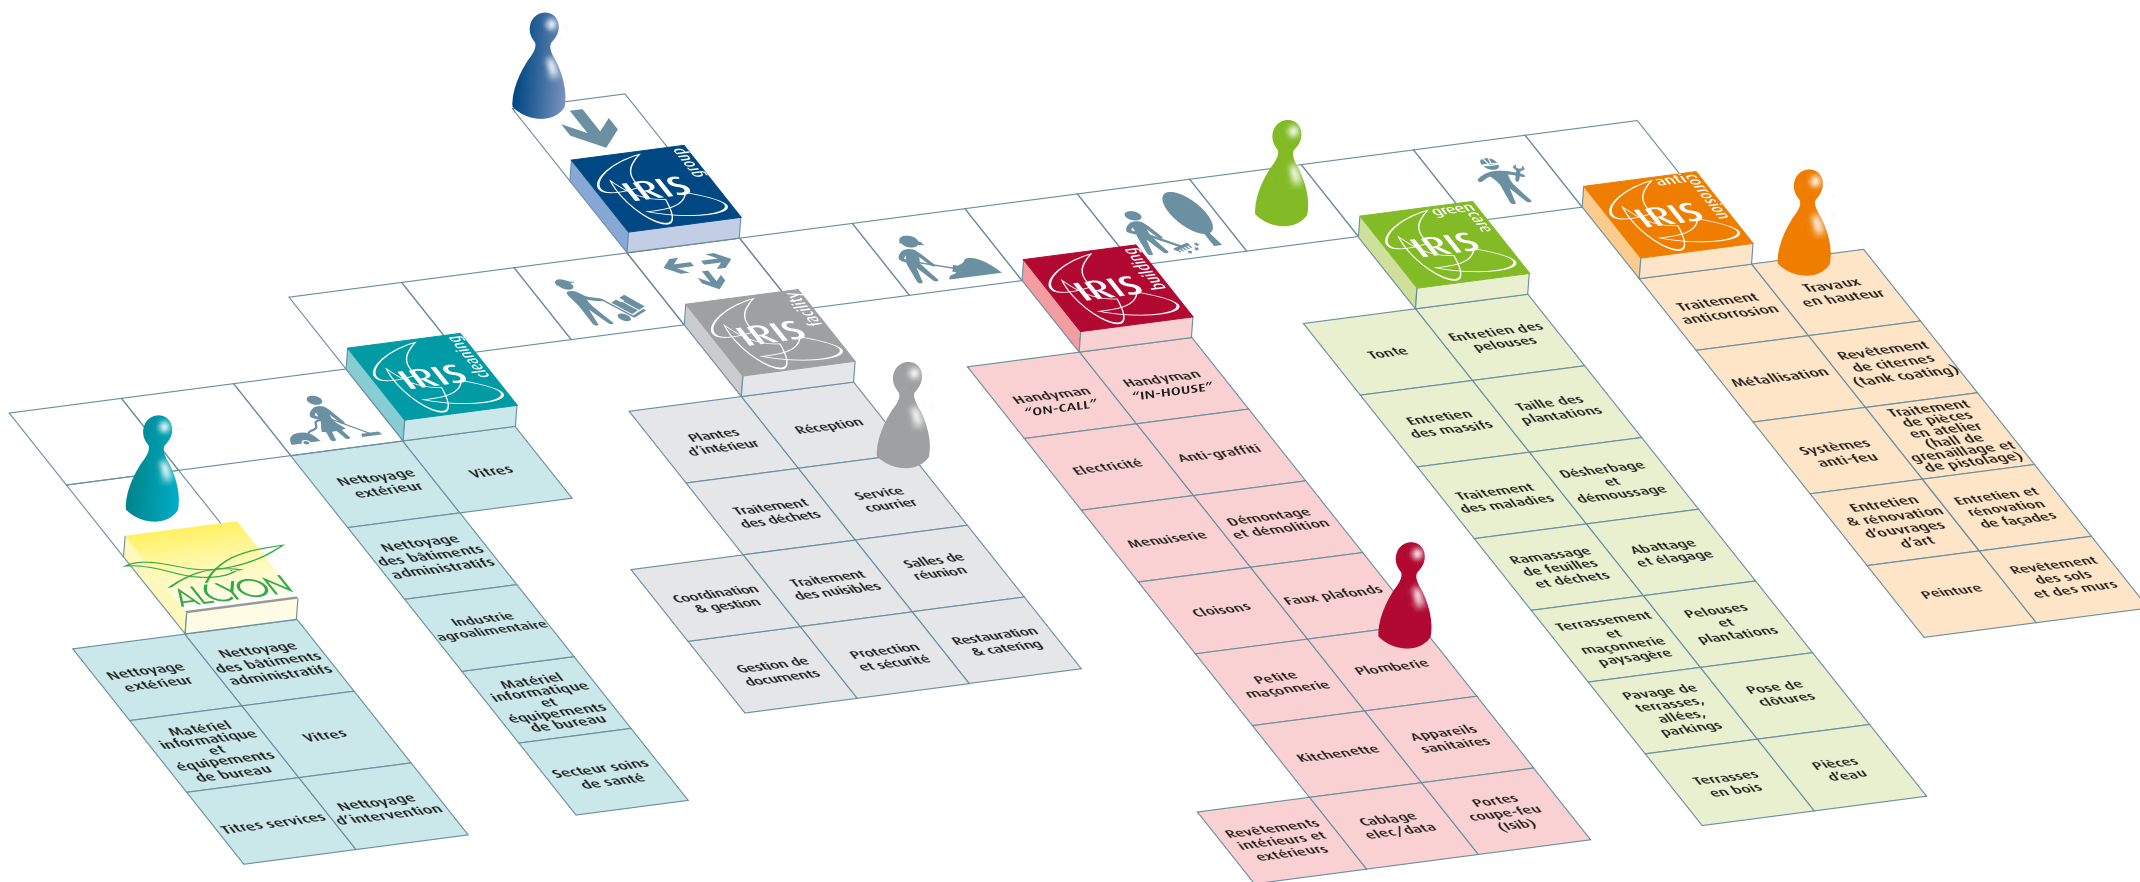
IRIS group

IRIS cleaning

IRIS facility

IRIS building

IRIS green care

IRIS anti corrosion

ALCYON

Nettoyage extérieur
Nettoyage des bâtiments administratifs
Matériel informatique et équipements de bureau
Vitres
Titres services
Nettoyage d'intervention

Nettoyage extérieur
Vitres
Nettoyage des bâtiments administratifs
Industrie agroalimentaire
Matériel informatique et équipements de bureau
Secteur soins de santé

Plantes d'intérieur
Réception
Traitement des déchets
Service courrier
Coordination & gestion
Traitement des nuisibles
Salles de réunion
Gestion de documents
Protection et sécurité
Restauration & catering

Handyman "ON-CALL"
Handyman "IN-HOUSE"
Electricité
Anti-graffiti
Menuiserie
Démontage et démolition
Cloisons
Faux plafonds
Petite maçonnerie
Plomberie
Kitchenette
Appareils sanitaires
Revêtements intérieurs et extérieurs
Cablage elec/data
Portes coupe-feu (Isib)

Tonte
Entretien des pelouses
Entretien des massifs
Taille des plantations
Traitement des maladies
Désherbage et démoussage
Ramassage de feuilles et déchets
Abattage et élagage
Terrassement et maçonnerie paysagère
Pelouses et plantations
Pavage de terrasses, allées, parkings
Pose de clôtures
Terrasses en bois
Pièces d'eau

Traitement anticorrosion
Travaux en hauteur
Métallisation
Revêtement de citernes (tank coating)
Systèmes anti-feu
Traitement de pièces en atelier (hall de grenaillage et de pistolage)
Entretien & rénovation d'ouvrages d'art
Entretien et rénovation de façades
Peinture
Revêtement des sols et des murs